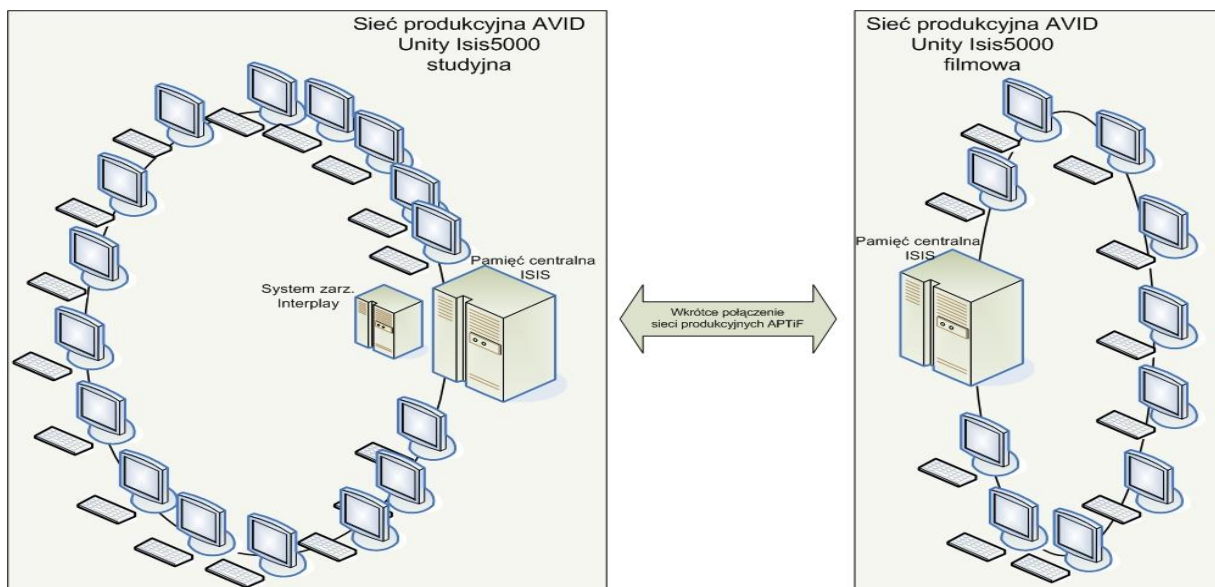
Sieć produkcyjna AVID
Unity Isis5000
studyjna

Pamięć centralna
ISIS

System zarz.
Interplay

Wkrótce połączenie
sieci produkcyjnych APTiF

Sieć produkcyjna AVID
Unity Isis5000
filmowa

Pamięć centralna
ISIS